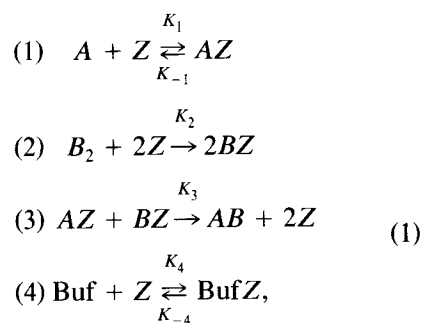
(1) $A + Z \underset{K_{-1}}{\overset{K_1}{\rightleftarrows}} AZ$

(2) $B_2 + 2Z \xrightarrow{K_2} 2BZ$

(3) $AZ + BZ \xrightarrow{K_3} AB + 2Z$ (1)

(4) $\mathrm{Buf} + Z \underset{K_{-4}}{\overset{K_4}{\rightleftarrows}} \mathrm{Buf}Z,$